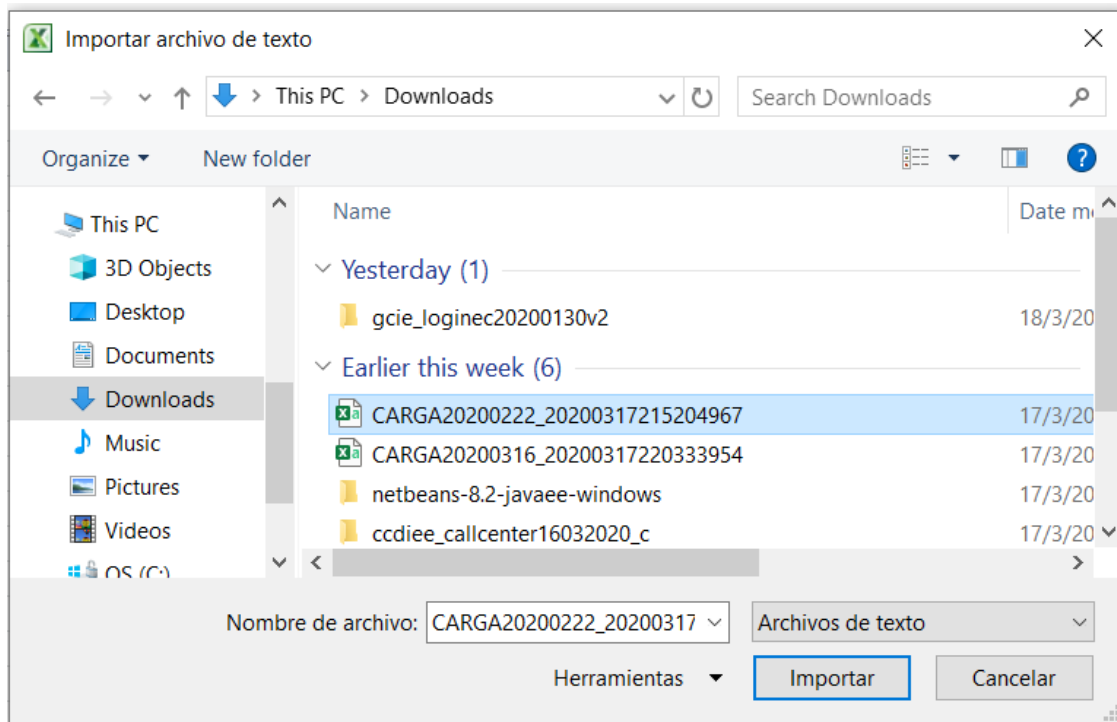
Importar archivo de texto

This PC > Downloads

Search Downloads

Organize ▾ New folder

This PC
3D Objects
Desktop
Documents
Downloads
Music
Pictures
Videos
OS (C:)

| Name | Date m |
|---|---|
| Yesterday (1) | |
| gcie_loginec20200130v2 | 18/3/20 |
| Earlier this week (6) | |
| CARGA20200222_20200317215204967 | 17/3/20 |
| CARGA20200316_20200317220333954 | 17/3/20 |
| netbeans-8.2-javaee-windows | 17/3/20 |
| ccdiee_callcenter16032020_c | 17/3/20 |

Nombre de archivo: CARGA20200222_20200317

Archivos de texto

Herramientas ▾

Importar

Cancelar